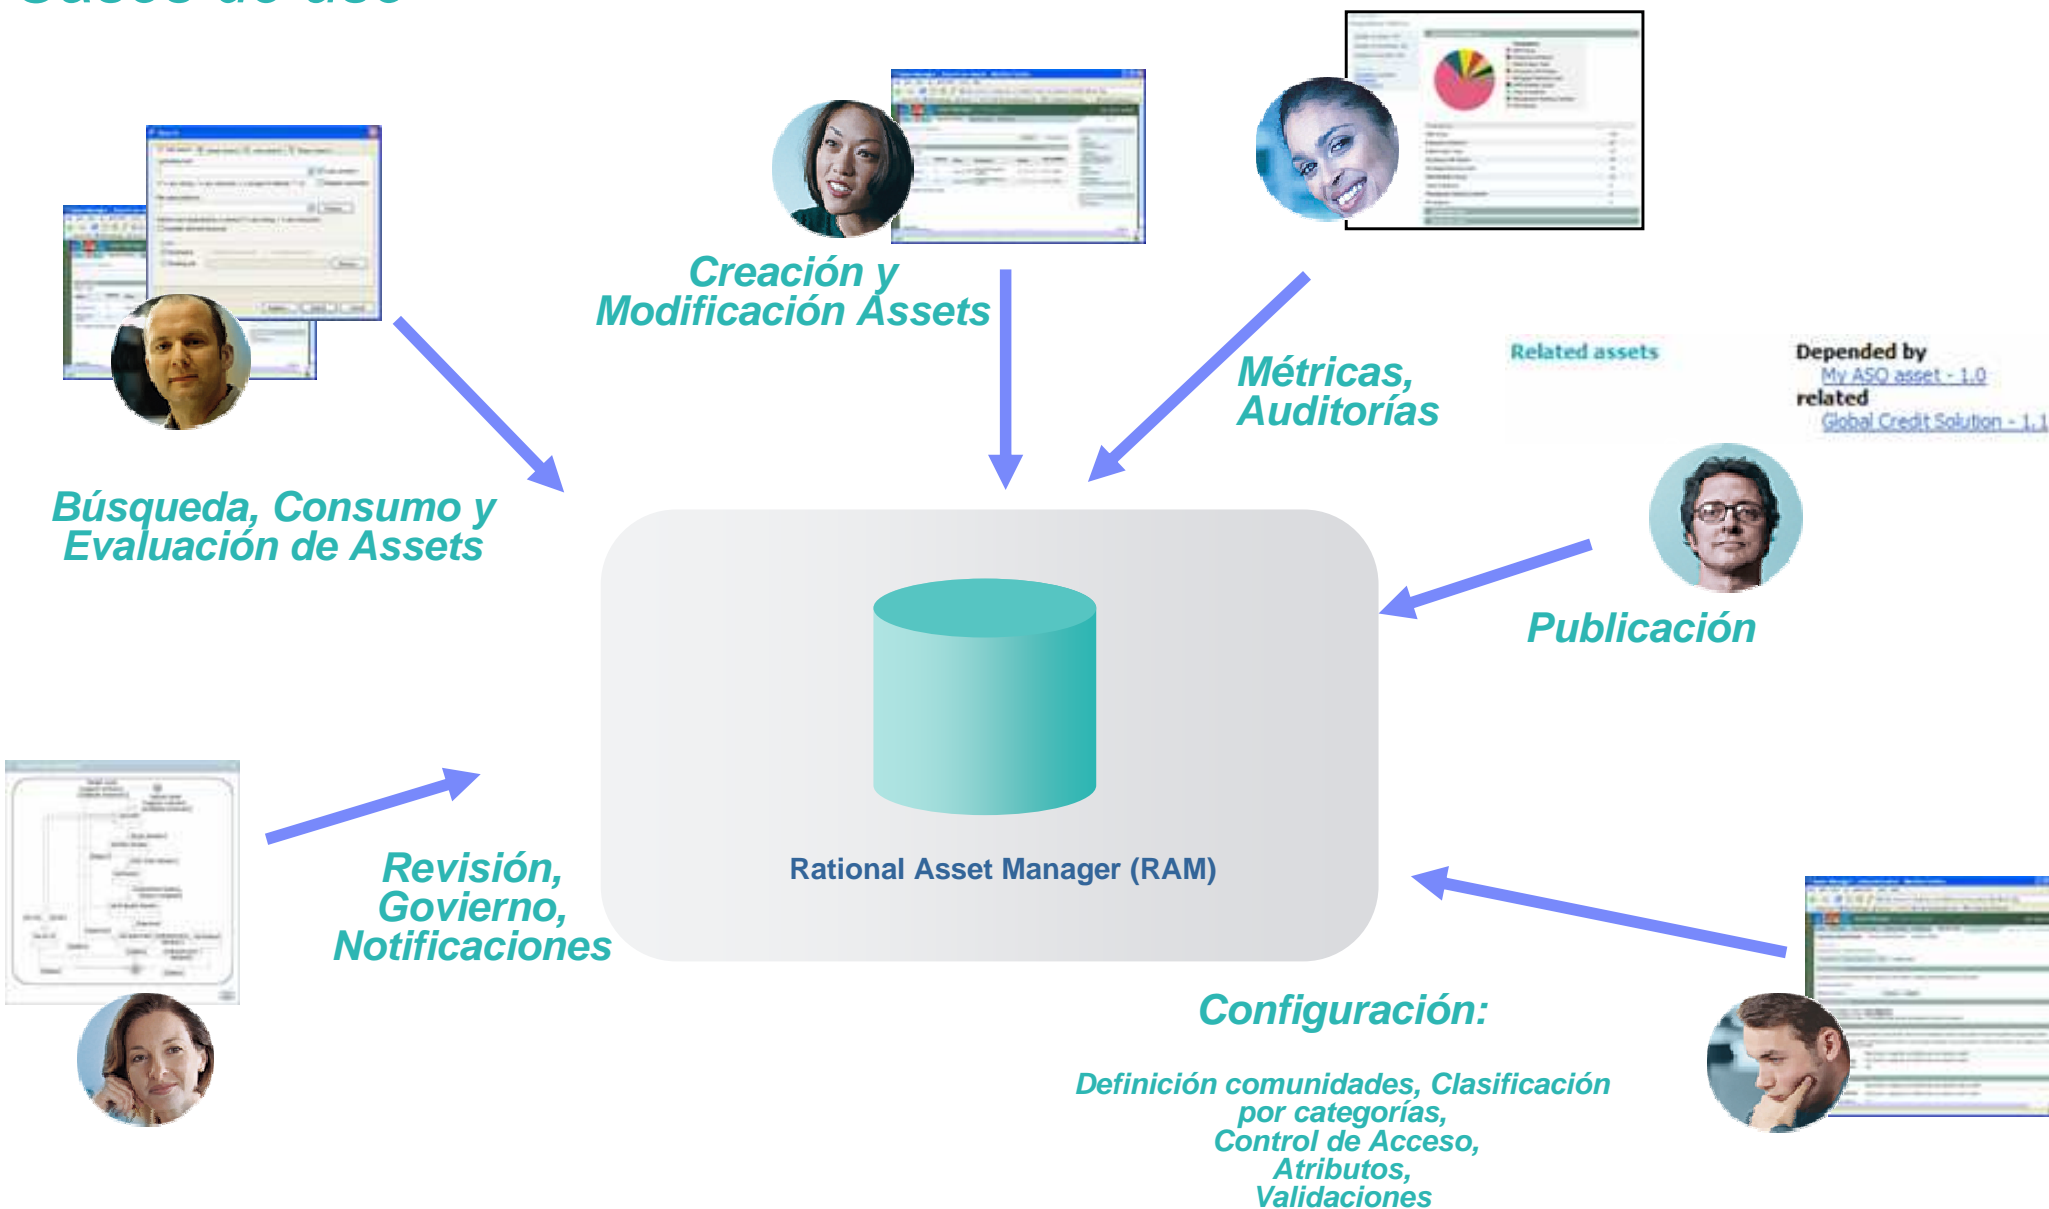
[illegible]

Creación y Modificación Assets

Métricas, Auditorías

Related assets

Depended by
My ASO asset - 1.0
related
Global Credit Solution - 1.1

Búsqueda, Consumo y Evaluación de Assets

Publicación

Rational Asset Manager (RAM)

Revisión, Govierno, Notificaciones

Configuración:

Definición comunidades, Clasificación por categorías, Control de Acceso, Atributos, Validaciones